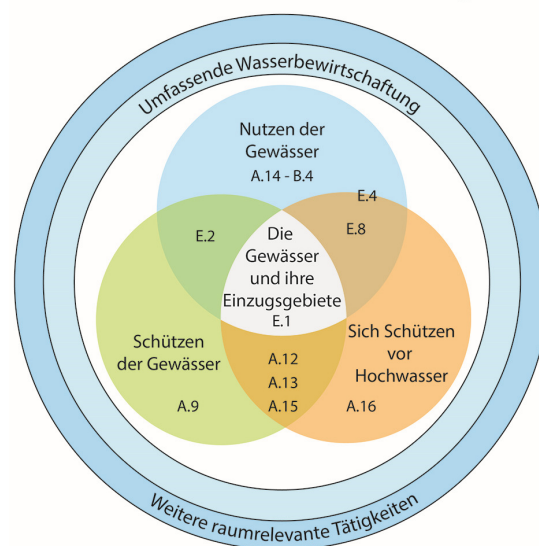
Umfassende Wasserbewirtschaftung

Nutzen der Gewässer
A.14 - B.4

E.4
E.8

E.2

Die Gewässer und ihre Einzugsgebiete
E.1

Schützen der Gewässer
A.9

A.12
A.13
A.15

Sich Schützen vor Hochwasser
A.16

Weitere raumrelevante Tätigkeiten